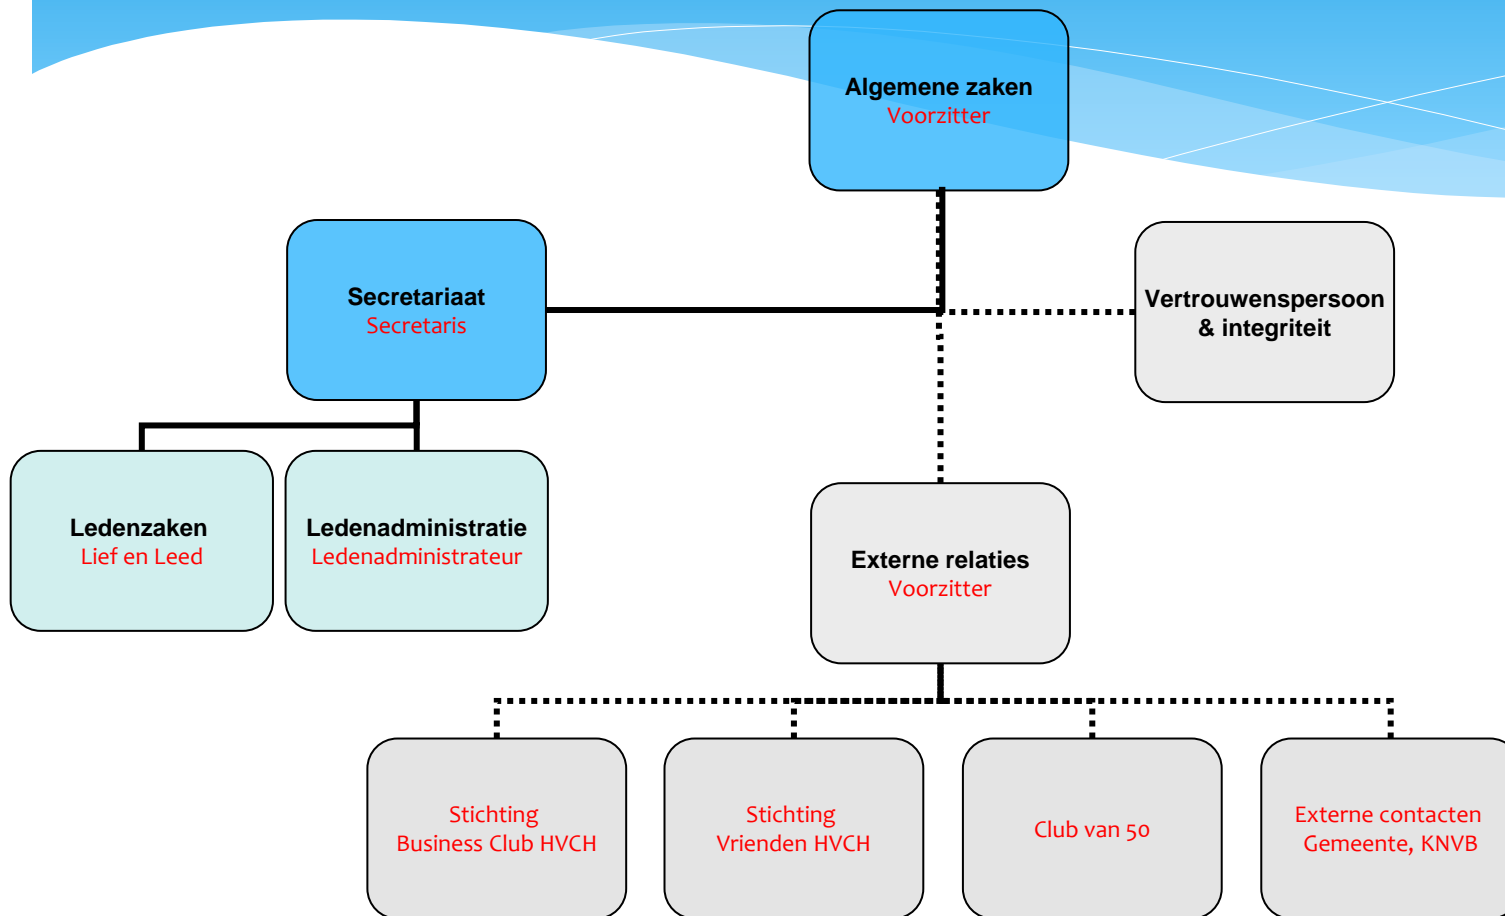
Algemene zaken
Voorzitter

Secretariaat
Secretaris

Vertrouwenspersoon & integriteit

Ledenzaken
Lief en Leed

Ledenadministratie
Ledenadministrateur

Externe relaties
Voorzitter

Stichting
Business Club HVCH

Stichting
Vrienden HVCH

Club van 50

Externe contacten
Gemeente, KNVB